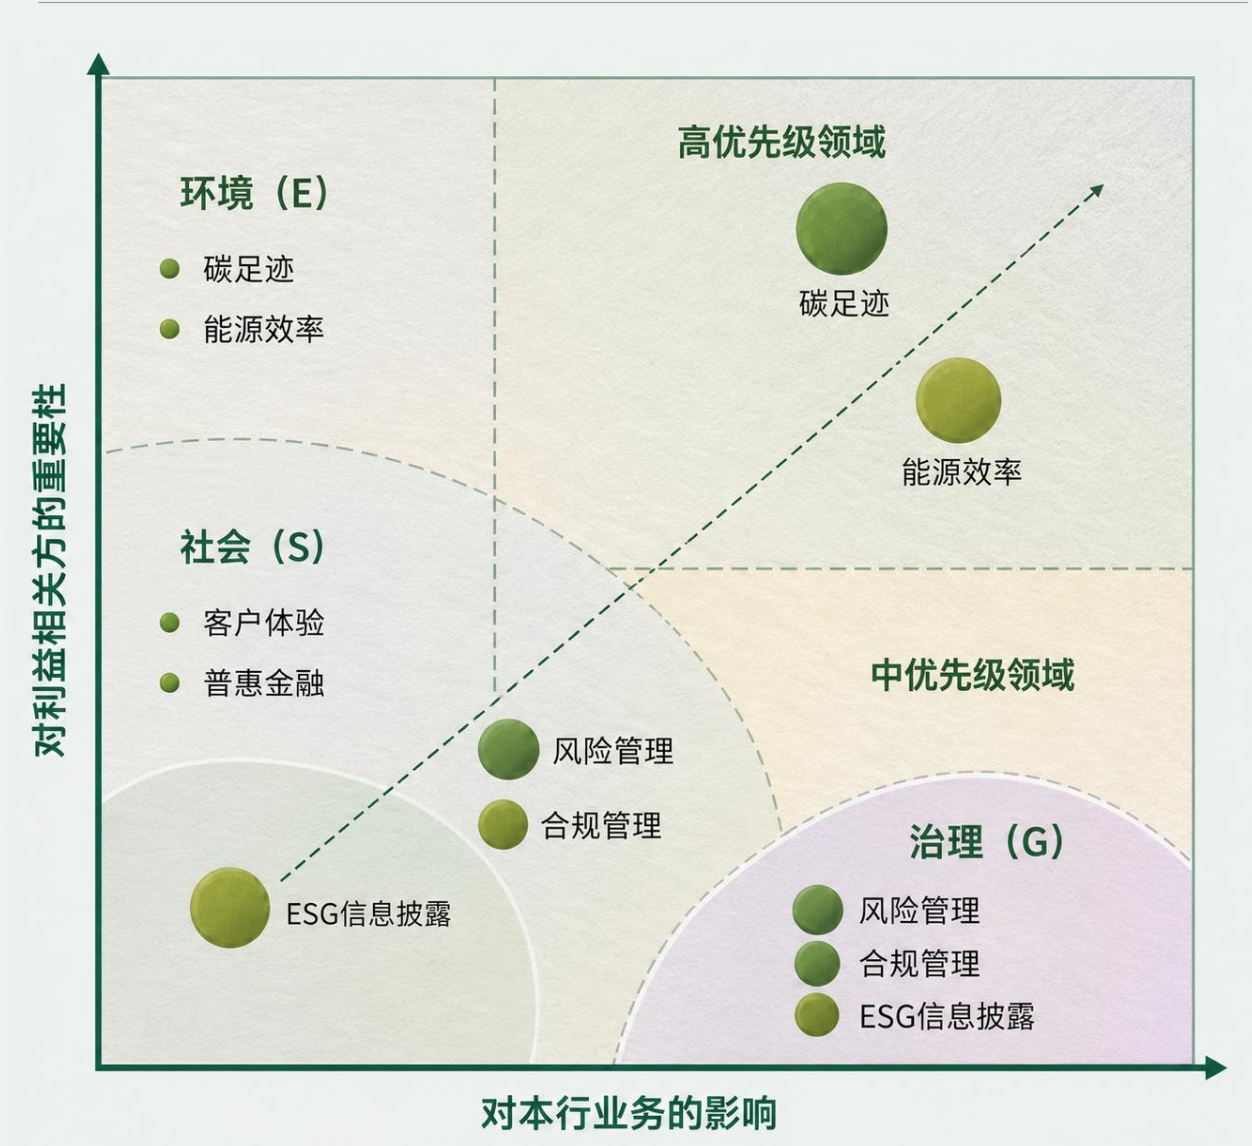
高优先级领域

环境（E）
碳足迹
能源效率

碳足迹

能源效率

对利益相关方的重要性

社会（S）
客户体验
普惠金融

中优先级领域

风险管理
合规管理

治理（G）
风险管理
合规管理
ESG信息披露

ESG信息披露

对本行业务的影响